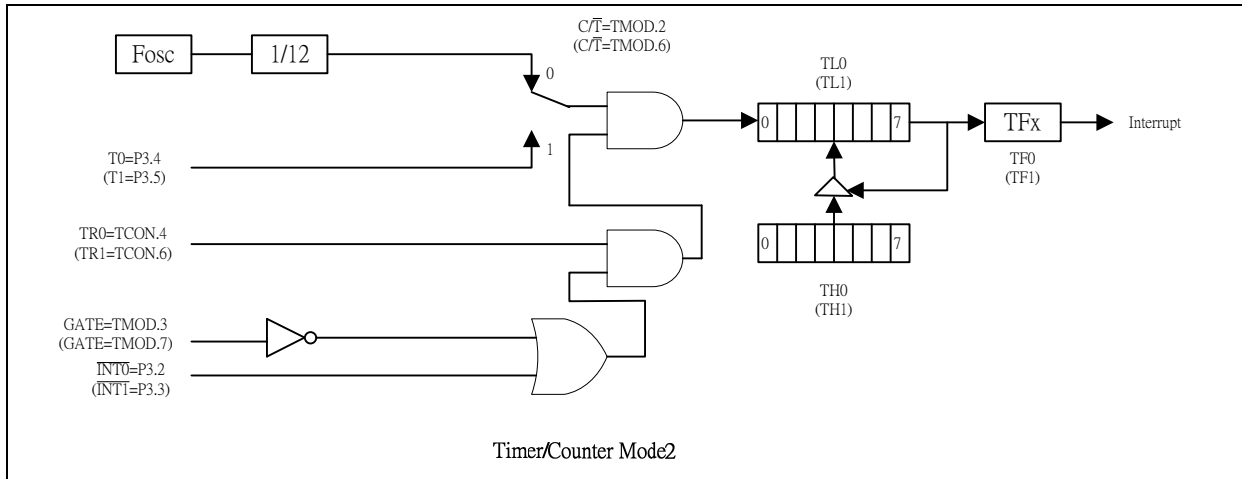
Fosc

1/12

$C/\overline{T}$=TMOD.2
($C/\overline{T}$=TMOD.6)

0

1

T0=P3.4
(T1=P3.5)

TL0
(TL1)

0

7

TFx

Interrupt

TF0
(TF1)

0

7

TH0
(TH1)

TR0=TCON.4
(TR1=TCON.6)

GATE=TMOD.3
(GATE=TMOD.7)

$\overline{INT0}$=P3.2
($\overline{INT1}$=P3.3)

Timer/Counter Mode2